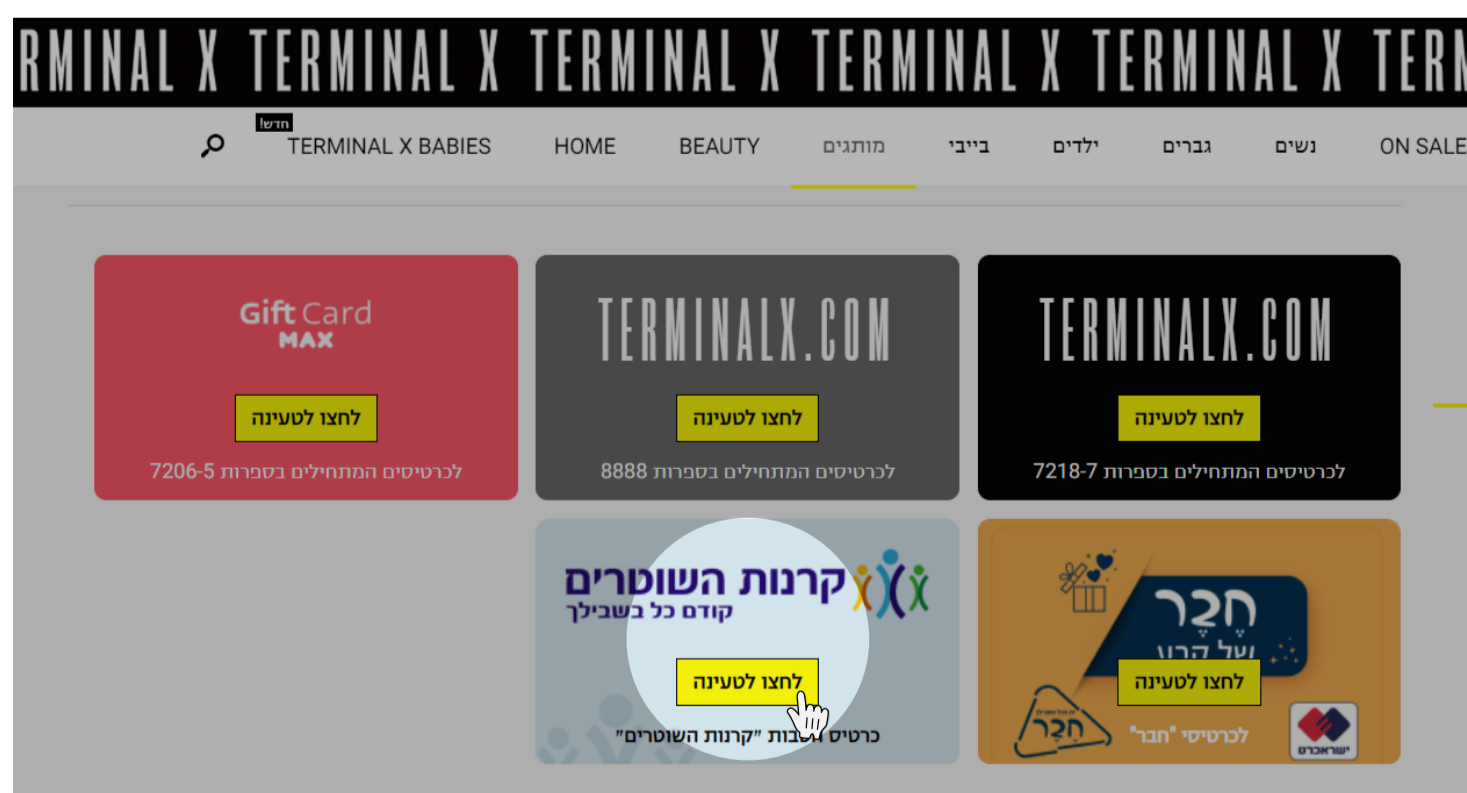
RMINAL X TERMINAL X TERMINAL X TERMINAL X TERMINAL X TERM

ON SALE נשים גברים ילדים בייבי מותגים BEAUTY HOME TERMINAL X BABIES חדש!

TERMINALX.COM
לחצו לטעינה
לכרטיסים המתחילים בספרות 7218-7

TERMINALX.COM
לחצו לטעינה
לכרטיסים המתחילים בספרות 8888

Gift Card
MAX
לחצו לטעינה
לכרטיסים המתחילים בספרות 7206-5

חֶבֶר
שֶׁל קֶבַע
לחצו לטעינה
חֶבֶר
ישראכרט
לכרטיסי "חבר"

קרנות השוטרים
קודם כל בשבילך
לחצו לטעינה
כרטיס הטבות "קרנות השוטרים"